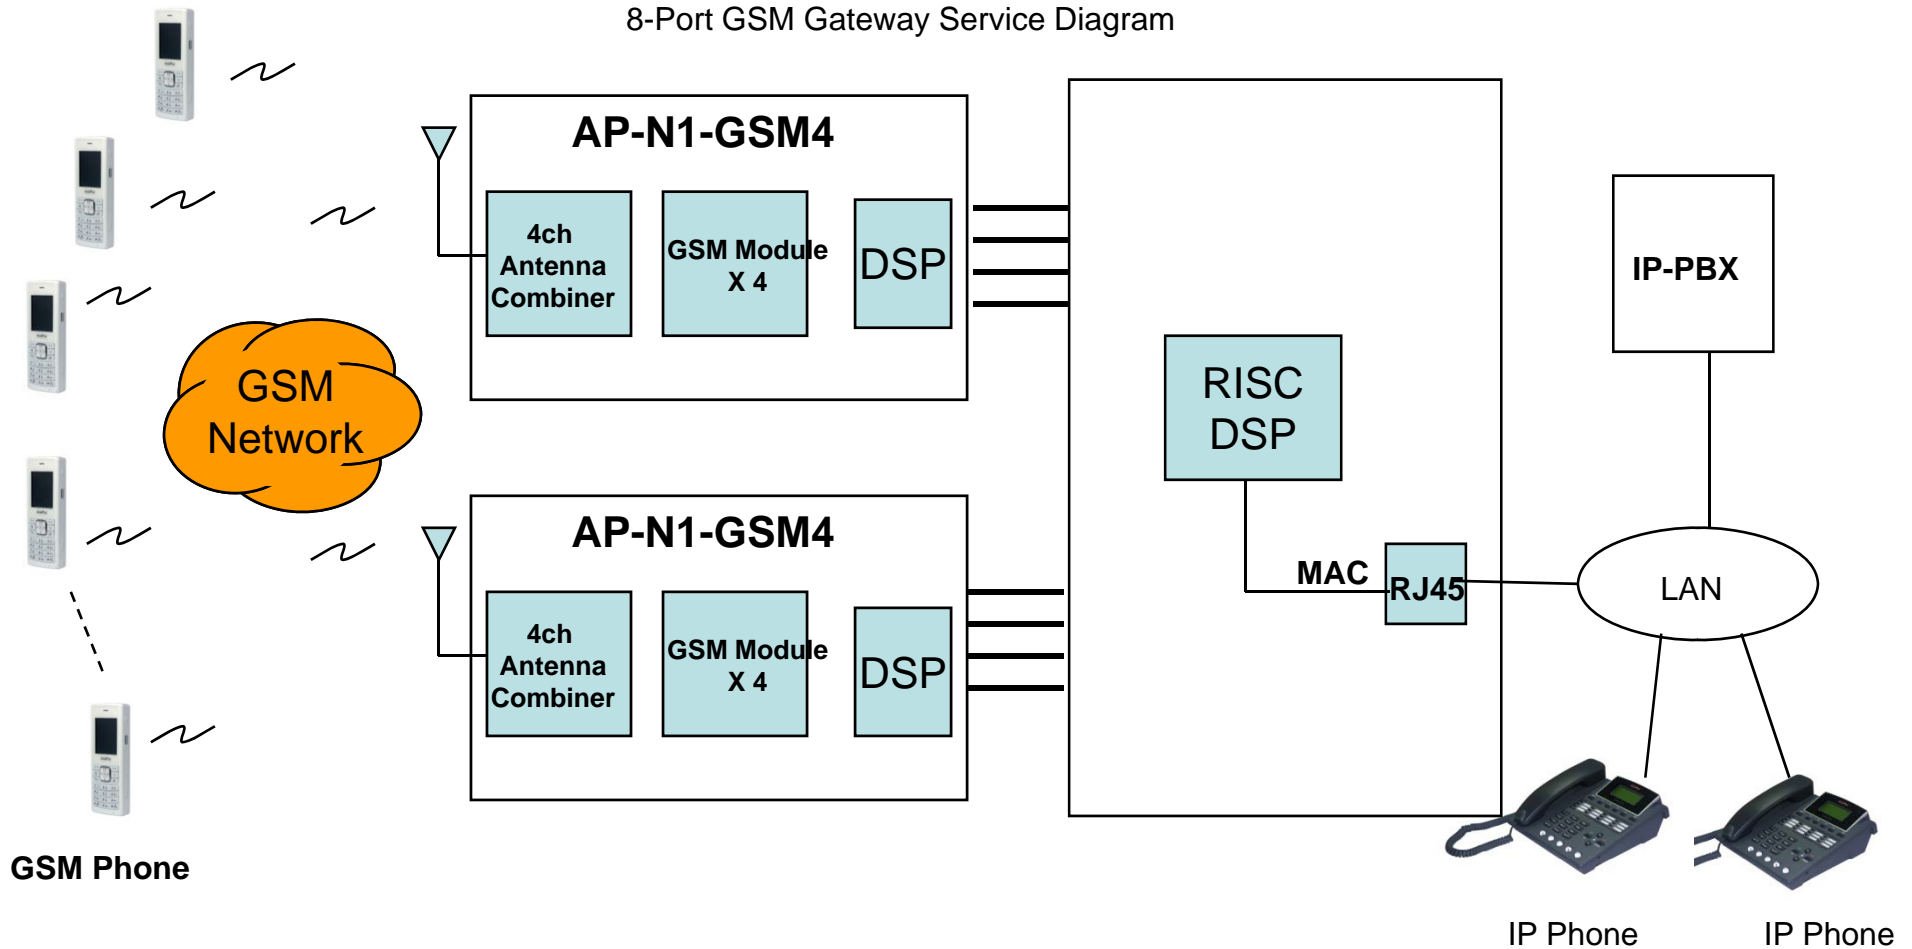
8-Port GSM Gateway Service Diagram

AP-N1-GSM4

4ch Antenna Combiner

GSM Module X 4

DSP

GSM Network

AP-N1-GSM4

4ch Antenna Combiner

GSM Module X 4

DSP

RISC DSP

MAC

RJ45

IP-PBX

LAN

GSM Phone

IP Phone

IP Phone